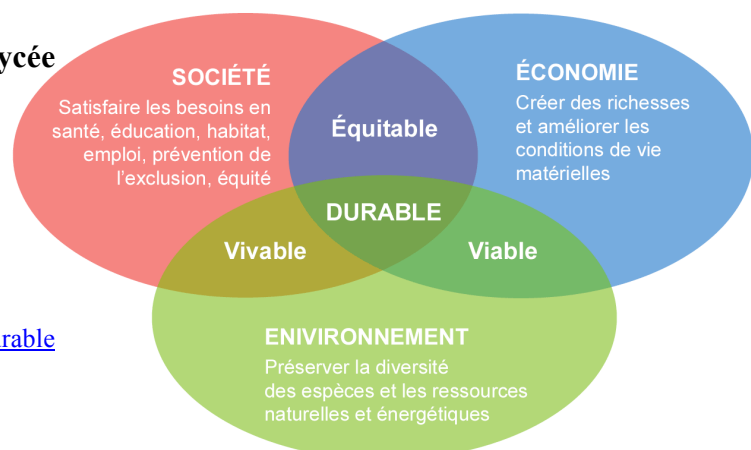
ycée

SOCIÉTÉ
Satisfaire les besoins en santé, éducation, habitat, emploi, prévention de l'exclusion, équité

Équitable

ÉCONOMIE
Créer des richesses et améliorer les conditions de vie matérielles

DURABLE

Vivable

Viable

rable

ENIVIRONNEMENT
Préserver la diversité des espèces et les ressources naturelles et énergétiques